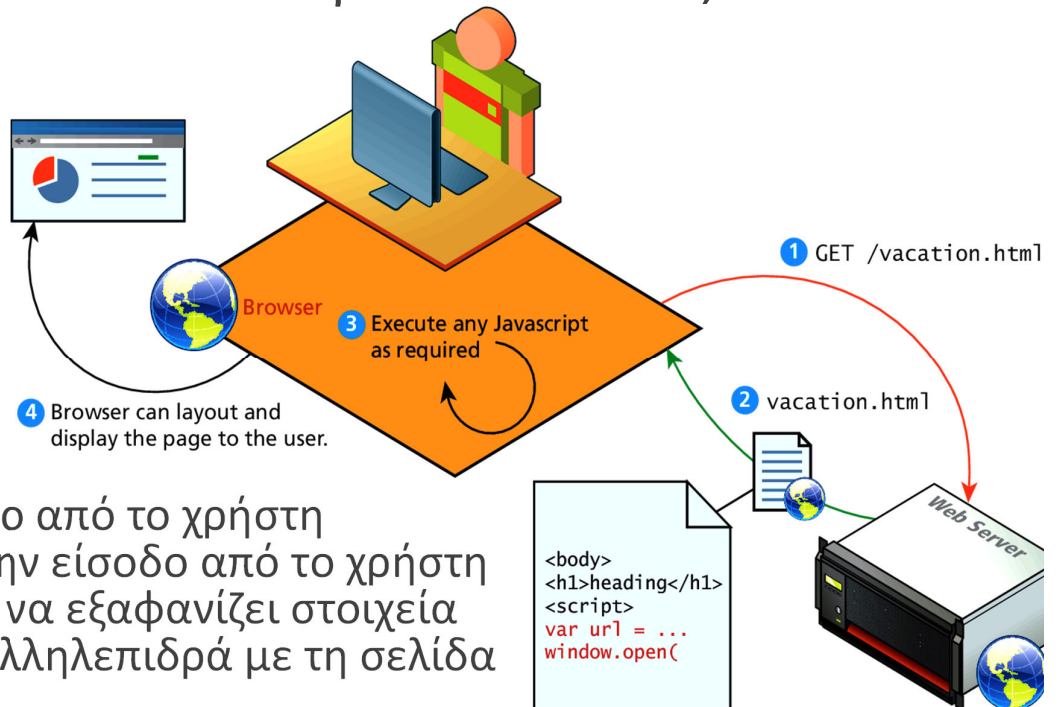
Browser

1 GET /vacation.html

3 Execute any Javascript as required

2 vacation.html

4 Browser can layout and display the page to the user.

Web Server

<body>
<h1>heading</h1>
<script>
var url = ...
window.open(

ο από το χρήστη
ην είσοδο από το χρήστη
να εξαφανίζει στοιχεία
λληλεπιδρά με τη σελίδα